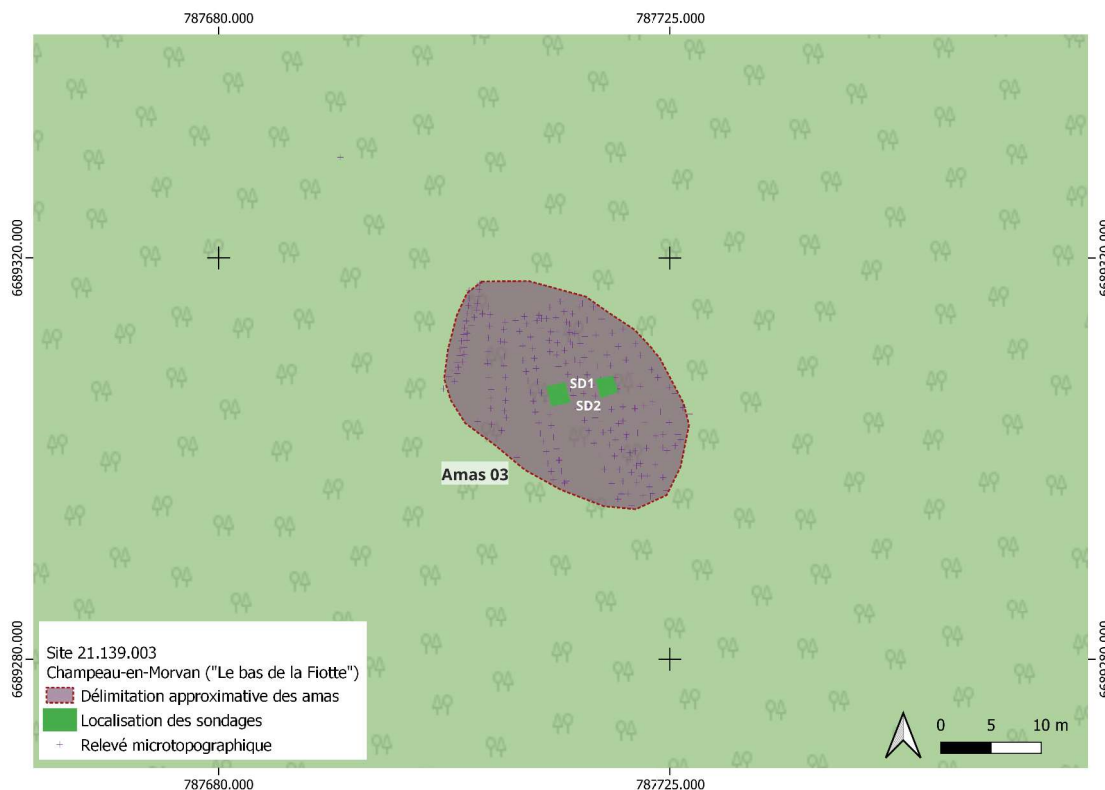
787680.000

787725.000

6689320.000

6689320.000

6689280.000

6689280.000

SD1

SD2

Amas 03

Site 21.139.003
Champeau-en-Morvan ("Le bas de la Fiotte")
Délimitation approximative des amas
Localisation des sondages
Relevé microtopographique

0 5 10 m

787680.000

787725.000